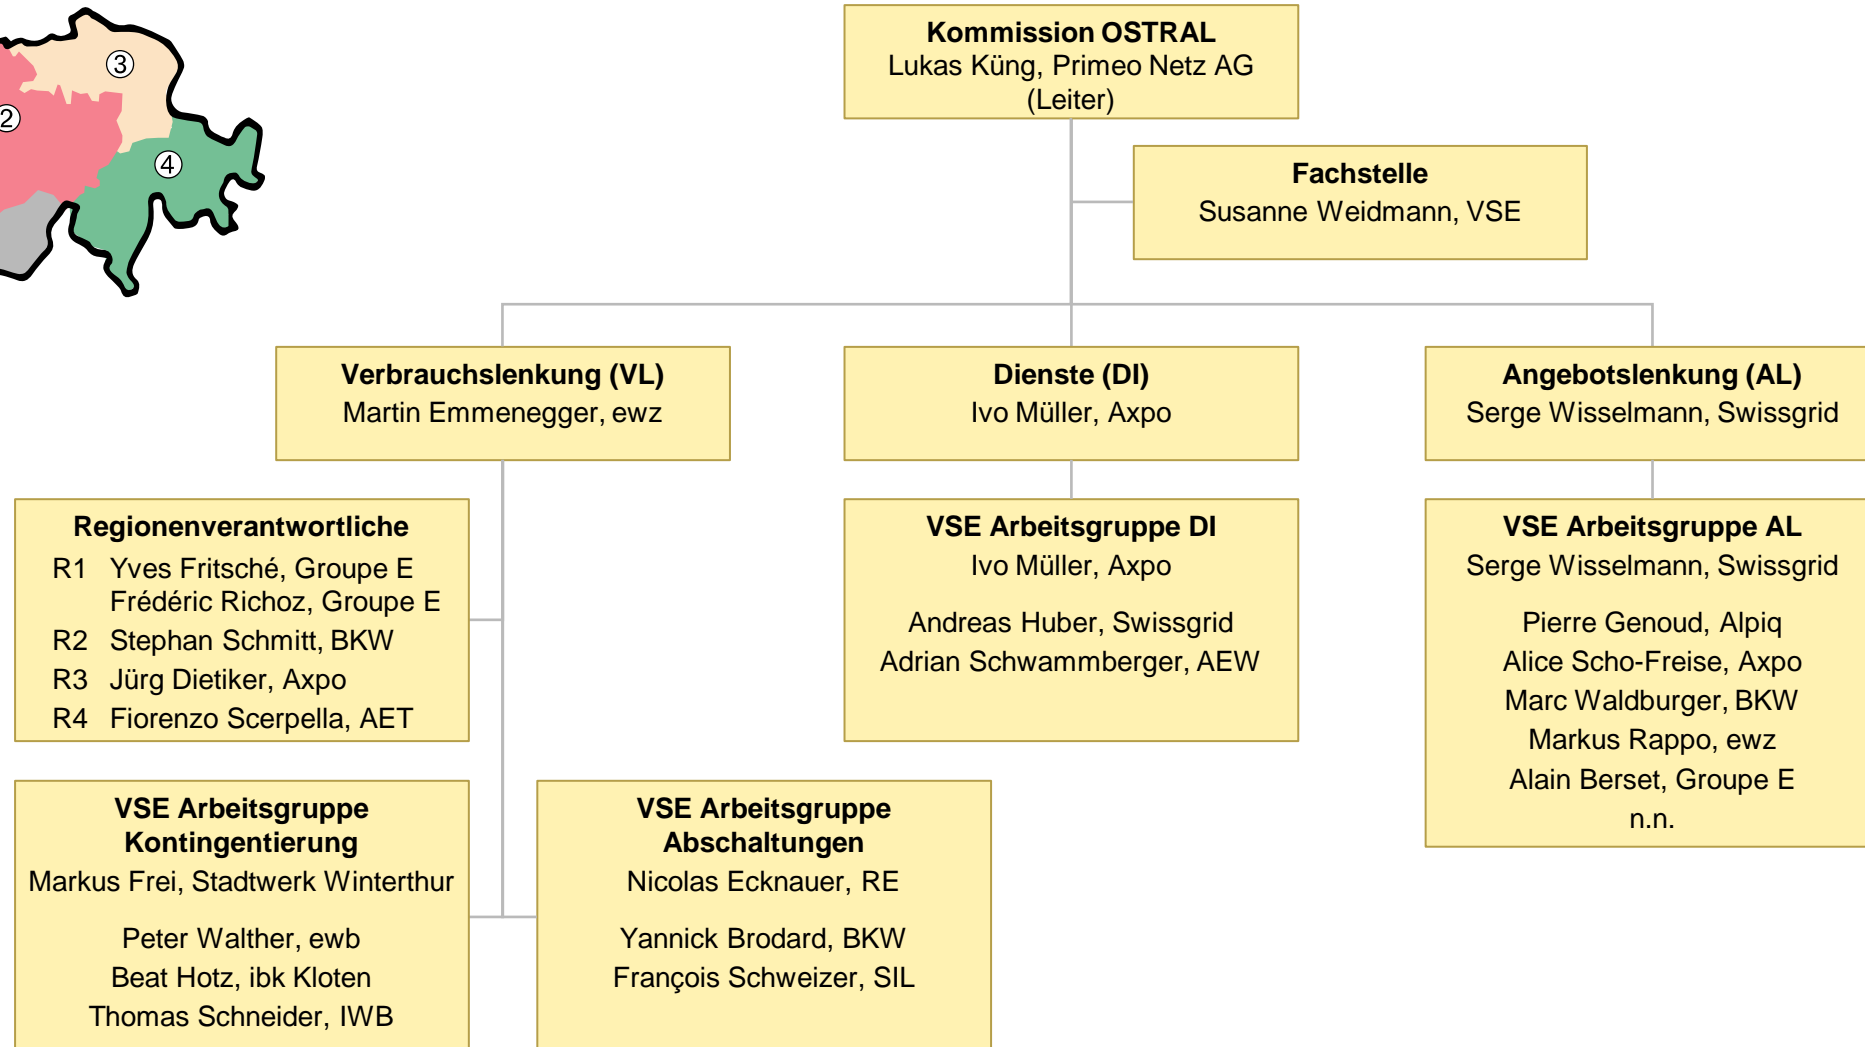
③
2
④

**Kommission OSTRAL**
Lukas Küng, Primeo Netz AG
(Leiter)

**Fachstelle**
Susanne Weidmann, VSE

**Verbrauchslenkung (VL)**
Martin Emmenegger, ewz

**Dienste (DI)**
Ivo Müller, Axpo

**Angebotslenkung (AL)**
Serge Wisselmann, Swissgrid

**Regionenverantwortliche**
R1 Yves Fritsché, Groupe E
Frédéric Richoz, Groupe E
R2 Stephan Schmitt, BKW
R3 Jürg Dietiker, Axpo
R4 Fiorenzo Scerpella, AET

**VSE Arbeitsgruppe DI**
Ivo Müller, Axpo

Andreas Huber, Swissgrid
Adrian Schwammberger, AEW

**VSE Arbeitsgruppe AL**
Serge Wisselmann, Swissgrid

Pierre Genoud, Alpiq
Alice Scho-Freise, Axpo
Marc Waldburger, BKW
Markus Rappo, ewz
Alain Berset, Groupe E
n.n.

**VSE Arbeitsgruppe Kontingentierung**
Markus Frei, Stadtwerk Winterthur

Peter Walther, ewb
Beat Hotz, ibk Kloten
Thomas Schneider, IWB

**VSE Arbeitsgruppe Abschaltungen**
Nicolas Ecknauer, RE

Yannick Brodard, BKW
François Schweizer, SIL